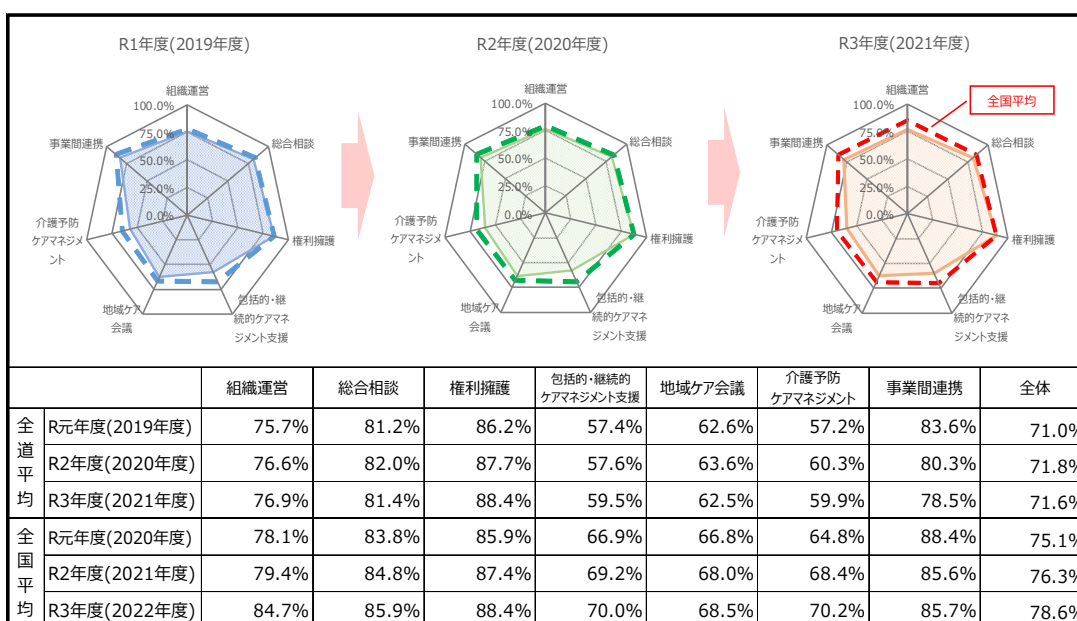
R1年度(2019年度)

組織運営
100.0%
75.0%
50.0%
25.0%
0.0%
総合相談
権利擁護
包括的・継続的ケアマネジメント支援
地域ケア会議
介護予防ケアマネジメント
事業間連携

R2年度(2020年度)

組織運営
100.0%
75.0%
50.0%
25.0%
0.0%
総合相談
権利擁護
包括的・継続的ケアマネジメント支援
地域ケア会議
介護予防ケアマネジメント
事業間連携

R3年度(2021年度)

全国平均
組織運営
100.0%
75.0%
50.0%
25.0%
0.0%
総合相談
権利擁護
包括的・継続的ケアマネジメント支援
地域ケア会議
介護予防ケアマネジメント
事業間連携

| | | 組織運営 | 総合相談 | 権利擁護 | 包括的・継続的ケアマネジメント支援 | 地域ケア会議 | 介護予防ケアマネジメント | 事業間連携 | 全体 |
|---|---|---|---|---|---|---|---|---|---|
| 全道平均 | R元年度(2019年度) | 75.7% | 81.2% | 86.2% | 57.4% | 62.6% | 57.2% | 83.6% | 71.0% |
| | R2年度(2020年度) | 76.6% | 82.0% | 87.7% | 57.6% | 63.6% | 60.3% | 80.3% | 71.8% |
| | R3年度(2021年度) | 76.9% | 81.4% | 88.4% | 59.5% | 62.5% | 59.9% | 78.5% | 71.6% |
| 全国平均 | R元年度(2020年度) | 78.1% | 83.8% | 85.9% | 66.9% | 66.8% | 64.8% | 88.4% | 75.1% |
| | R2年度(2021年度) | 79.4% | 84.8% | 87.4% | 69.2% | 68.0% | 68.4% | 85.6% | 76.3% |
| | R3年度(2022年度) | 84.7% | 85.9% | 88.4% | 70.0% | 68.5% | 70.2% | 85.7% | 78.6% |